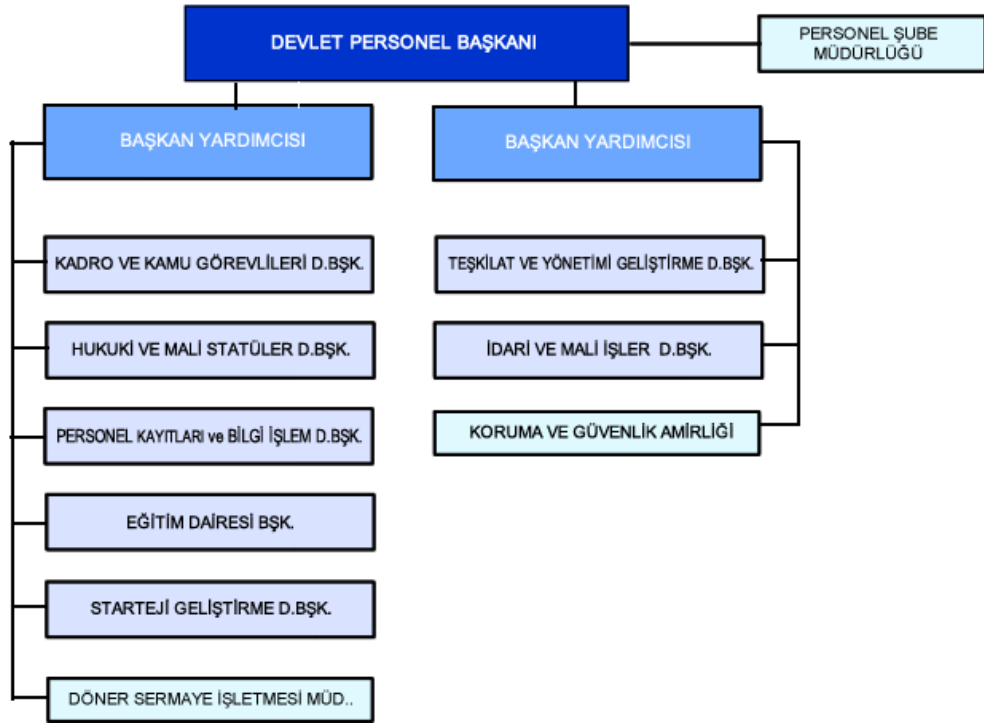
DEVLET PERSONEL BAŞKANI

PERSONEL ŞUBE MÜDÜRLÜĞÜ

BAŞKAN YARDIMCISI

BAŞKAN YARDIMCISI

KADRO VE KAMU GÖREVLİLERİ D.BŞK.

HUKUKİ VE MALİ STATÜLER D.BŞK.

PERSONEL KAYITLARI ve BİLGİ İŞLEM D.BŞK.

EĞİTİM DAİRESİ BŞK.

STARTEJİ GELİŞTİRME D.BŞK.

DÖNER SERMAYE İŞLETMESİ MÜD..

TEŞKİLAT VE YÖNETİMİ GELİŞTİRME D.BŞK.

İDARİ VE MALİ İŞLER D.BŞK.

KORUMA VE GÜVENLİK AMİRLİĞİ